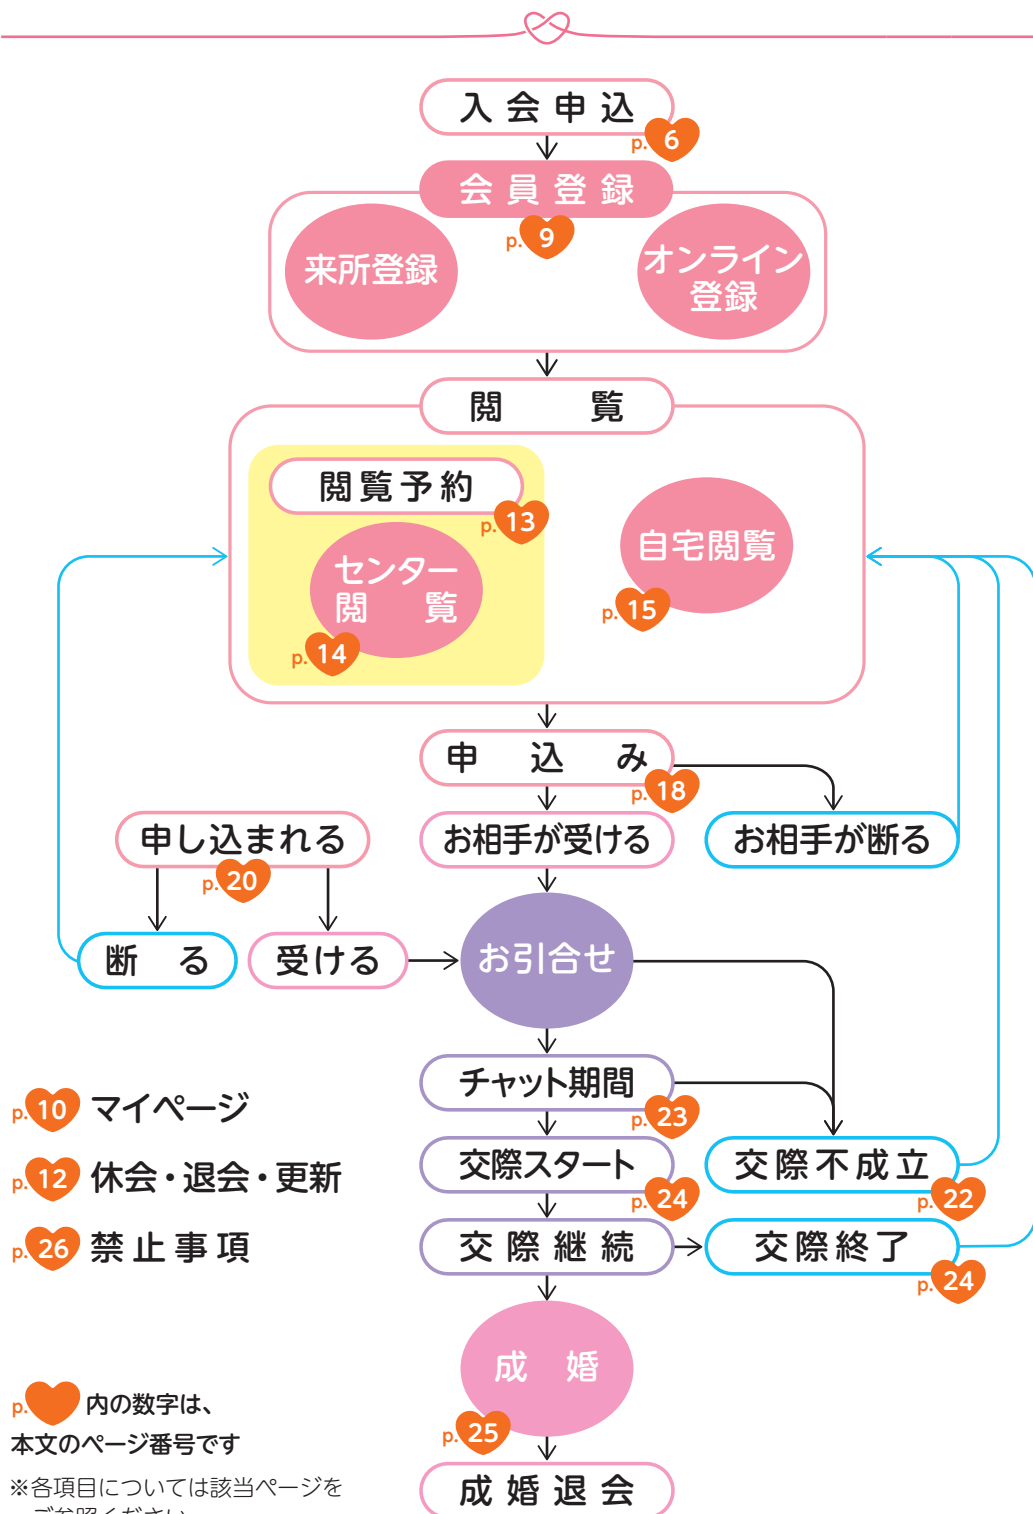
入会申込
p.6
会員登録
p.9
来所登録
オンライン登録
閲覧
閲覧予約
p.13
センター閲覧
p.14
自宅閲覧
p.15
申込み
p.18
お相手が受ける
お相手が断る
申し込まれる
p.20
断る
受ける
お引合せ
チャット期間
p.23
交際スタート
p.24
交際不成立
p.22
交際継続
交際終了
p.24
成婚
p.25
成婚退会

p.10 マイページ
p.12 休会・退会・更新
p.26 禁止事項

p. 内の数字は、本文のページ番号です
※各項目については該当ページを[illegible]